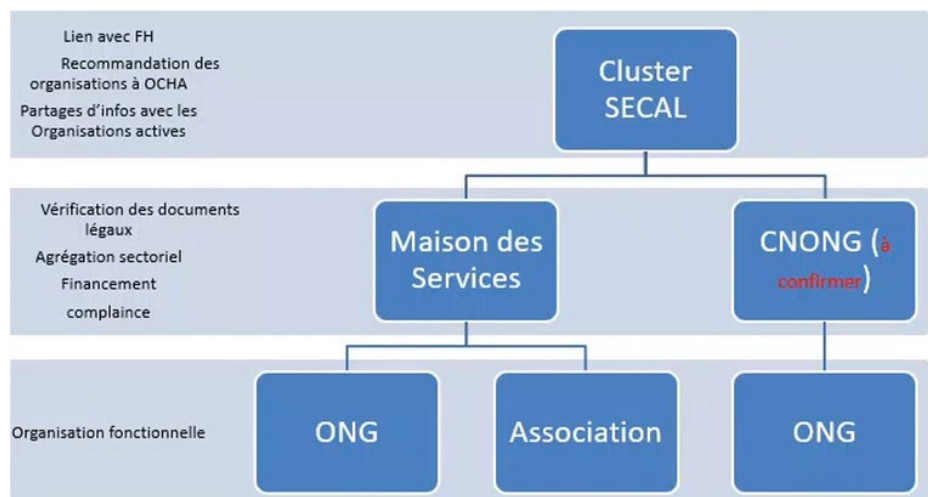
Lien avec FH

Recommandation des organisations à OCHA

Partages d'infos avec les Organisations actives

Cluster SECAL

Vérification des documents légaux

Agrégation sectoriel

Financement

complaince

Maison des Services

CNONG (à confirmer)

Organisation fonctionnelle

ONG

Association

ONG